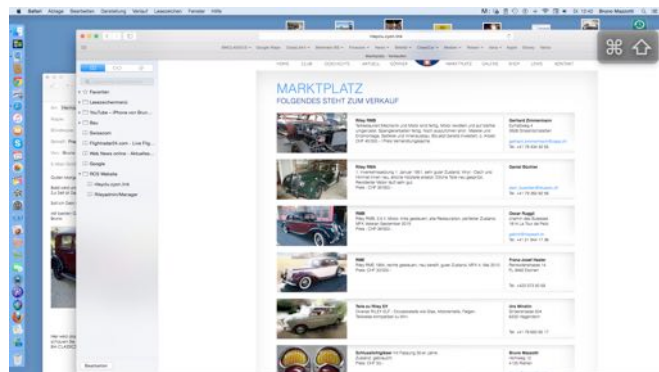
Safari Ablage Bearbeiten Darstellung Verlauf Lesezeichen Fenster Hilfe

Favoriten
Leseszeichenmenü
YouTube – iPhone von Brun...
Bau
Swisscom
Flightradar24.com – Live Flig...
Web News online – Aktuelles...
Google
RCS Website
rileyclub.com link
Rileyadmin/Manager

Bearbeiten

MARKTPLATZ
FOLGENDES STEHT ZUM VERKAUF

Riley RMB

Riley RMA

RMB

RMB

Riley RMB

Teile zu Riley 9/1

Schlussbringer

Gerhard Zimmermann

Daniel Büchler

Oscar Ruggli

Franz-Josef Hasler

Urs Winzeler

Bruno Mezzotti